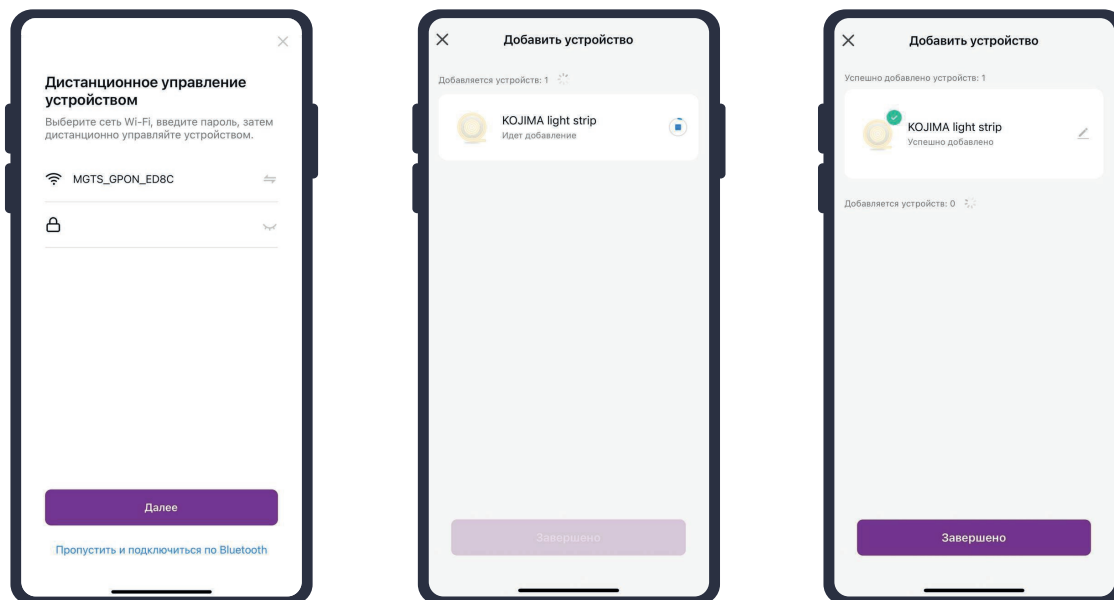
Дистанционное управление устройством

Выберите сеть Wi-Fi, введите пароль, затем дистанционно управляйте устройством.

MGTS_GPON_ED8C

Далее

Пропустить и подключиться по Bluetooth

Добавить устройство

Добавляется устройств: 1

KOJIMA light strip

Идет добавление

Завершено

Добавить устройство

Успешно добавлено устройств: 1

KOJIMA light strip

Успешно добавлено

Добавляется устройств: 0

Завершено